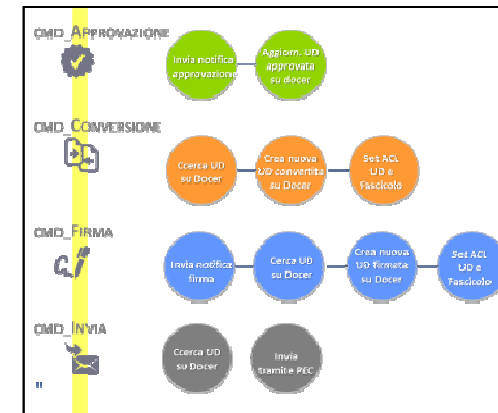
CMD_APPROVAZIONE

Invia notifica approvazione

Aggiorn. UD approvata su Docer

CMD_CONVERSIONE

Cerca UD su Docer

Crea nuova UD convertita su Docer

Set ACL UD e Fascicolo

CMD_FIRMA

Invia notifica firma

Cerca UD su Docer

Crea nuova UD firmata su Docer

Set ACL UD e Fascicolo

CMD_INVIA

Cerca UD su Docer

Invia tramite PEC

"